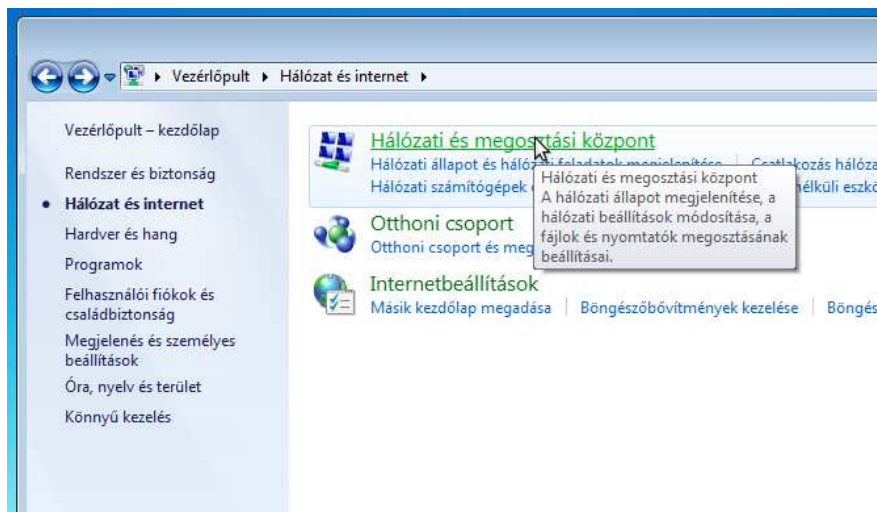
Vezérlőpult ▸ Hálózat és internet ▸

Vezérlőpult – kezdőlap

Rendszer és biztonság

• Hálózat és internet

Hardver és hang

Programok

Felhasználói fiókok és családbiztonság

Megjelenés és személyes beállítások

Óra, nyelv és terület

Könnyű kezelés

Hálózati és megosztási központ

Hálózati állapot és hálózati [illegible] | Csatlakozás hálóza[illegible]

Hálózati számítógépek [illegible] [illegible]élküli eszkö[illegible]

Hálózati és megosztási központ
A hálózati állapot megjelenítése, a hálózati beállítások módosítása, a fájlok és nyomtatók megosztásának beállításai.

Otthoni csoport

Otthoni csoport és meg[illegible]

Internetbeállítások

Másik kezdőlap megadása | Böngészőbővítmények kezelése | Böngés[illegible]